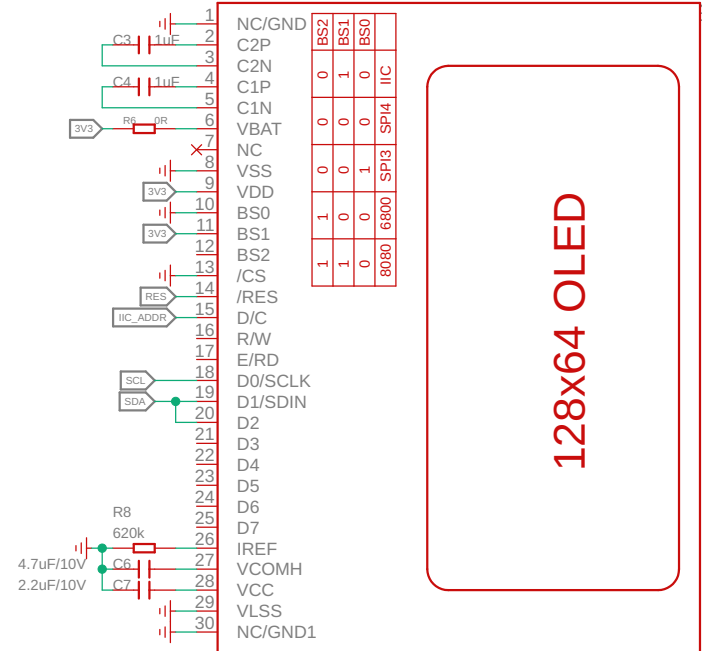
1 NC/GND
2 C2P
3 C2N
4 C1P
5 C1N
6 VBAT
7 NC
8 VSS
9 VDD
10 BS0
11 BS1
12 BS2
13 /CS
14 /RES
15 D/C
16 R/W
17 E/RD
18 D0/SCLK
19 D1/SDIN
20 D2
21 D3
22 D4
23 D5
24 D6
25 D7
26 IREF
27 VCOMH
28 VCC
29 VLSS
30 NC/GND1

C3 1uF
C4 1uF
3V3 R6 0R
3V3
3V3
RES
IIC_ADDR
SCL
SDA
R8
620k
4.7uF/10V C6
2.2uF/10V C7

| BS2 | BS1 | BS0 | |
|---|---|---|---|
| 0 | 1 | 0 | IIC |
| 0 | 0 | 0 | SPI4 |
| 0 | 0 | 1 | SPI3 |
| 1 | 0 | 0 | 6800 |
| 1 | 1 | 0 | 8080 |

128x64 OLED